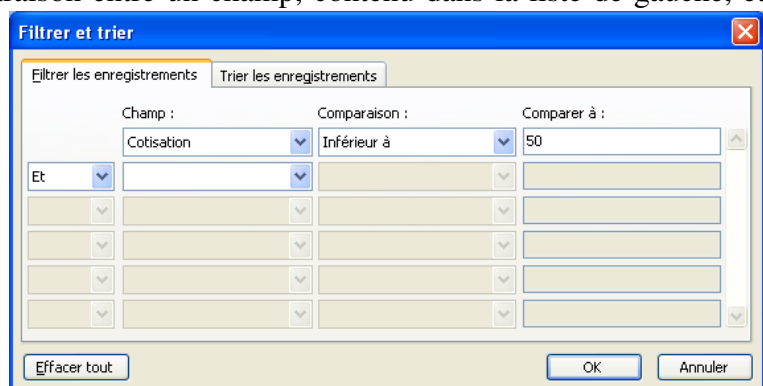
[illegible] champ, contenu dans la liste de gauche, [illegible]

Filtrer et trier

Filtrer les enregistrements | Trier les enregistrements

| | Champ : | Comparaison : | Comparer à : |
|---|---|---|---|
| | Cotisation | Inférieur à | 50 |
| Et | | | |
| | | | |
| | | | |
| | | | |
| | | | |

Effacer tout

OK

Annuler